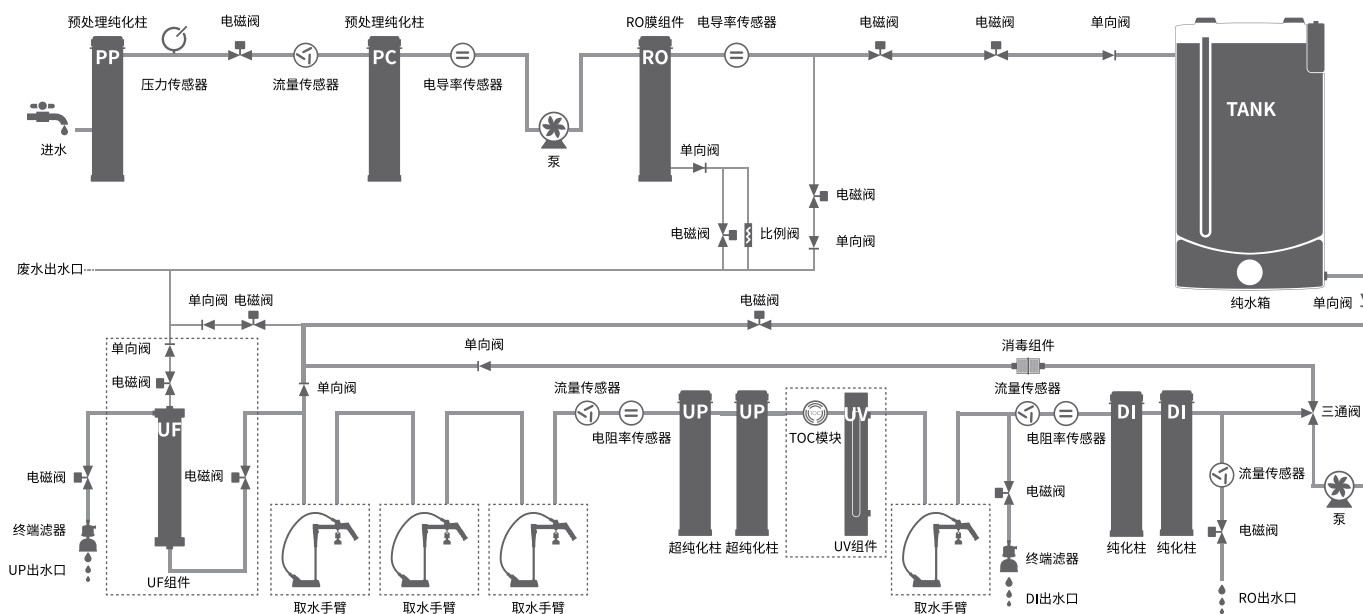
预处理纯化柱
PP
压力传感器
电磁阀
流量传感器
预处理纯化柱
PC
电导率传感器
进水
泵
RO膜组件
RO
电导率传感器
电磁阀
电磁阀
单向阀
TANK
纯水箱
单向阀
单向阀
电磁阀
比例阀
电磁阀
单向阀
废水出水口
单向阀
电磁阀
电磁阀
单向阀
消毒组件
单向阀
电磁阀
单向阀
UF
电磁阀
电磁阀
终端滤器
UP出水口
UF组件
取水手臂
取水手臂
取水手臂
流量传感器
电阻率传感器
UP
UP
超纯化柱
超纯化柱
TOC模块
UV
UV组件
取水手臂
流量传感器
电阻率传感器
电磁阀
终端滤器
DI出水口
DI
DI
纯化柱
纯化柱
流量传感器
电磁阀
RO出水口
三通阀
泵